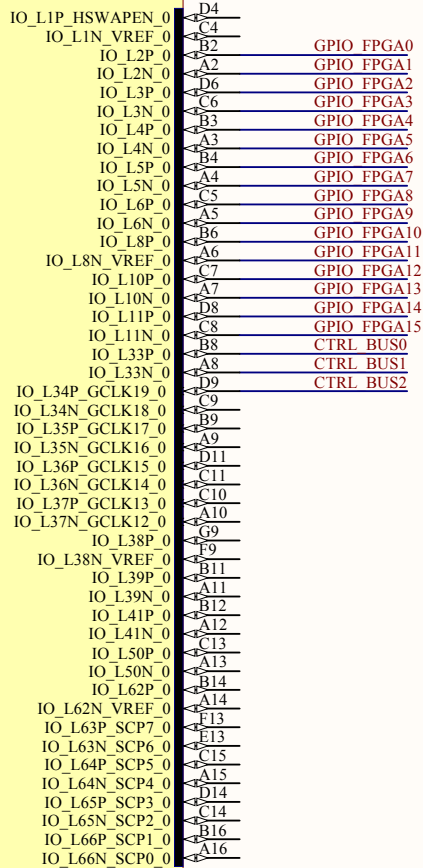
IO_L1P_HSWAPEN_0 D4
IO_L1N_VREF_0 C4
IO_L2P_0 B2 GPIO_FPGA0
IO_L2N_0 A2 GPIO_FPGA1
IO_L3P_0 D6 GPIO_FPGA2
IO_L3N_0 C6 GPIO_FPGA3
IO_L4P_0 B3 GPIO_FPGA4
IO_L4N_0 A3 GPIO_FPGA5
IO_L5P_0 B4 GPIO_FPGA6
IO_L5N_0 A4 GPIO_FPGA7
IO_L6P_0 C5 GPIO_FPGA8
IO_L6N_0 A5 GPIO_FPGA9
IO_L8P_0 B6 GPIO_FPGA10
IO_L8N_VREF_0 A6 GPIO_FPGA11
IO_L10P_0 C7 GPIO_FPGA12
IO_L10N_0 A7 GPIO_FPGA13
IO_L11P_0 D8 GPIO_FPGA14
IO_L11N_0 C8 GPIO_FPGA15
IO_L33P_0 B8 CTRL_BUS0
IO_L33N_0 A8 CTRL_BUS1
IO_L34P_GCLK19_0 D9 CTRL_BUS2
IO_L34N_GCLK18_0 C9
IO_L35P_GCLK17_0 B9
IO_L35N_GCLK16_0 A9
IO_L36P_GCLK15_0 D11
IO_L36N_GCLK14_0 C11
IO_L37P_GCLK13_0 C10
IO_L37N_GCLK12_0 A10
IO_L38P_0 G9
IO_L38N_VREF_0 F9
IO_L39P_0 B11
IO_L39N_0 A11
IO_L41P_0 B12
IO_L41N_0 A12
IO_L50P_0 C13
IO_L50N_0 A13
IO_L62P_0 B14
IO_L62N_VREF_0 A14
IO_L63P_SCP7_0 F13
IO_L63N_SCP6_0 E13
IO_L64P_SCP5_0 C15
IO_L64N_SCP4_0 A15
IO_L65P_SCP3_0 D14
IO_L65N_SCP2_0 C14
IO_L66P_SCP1_0 B16
IO_L66N_SCP0_0 A16